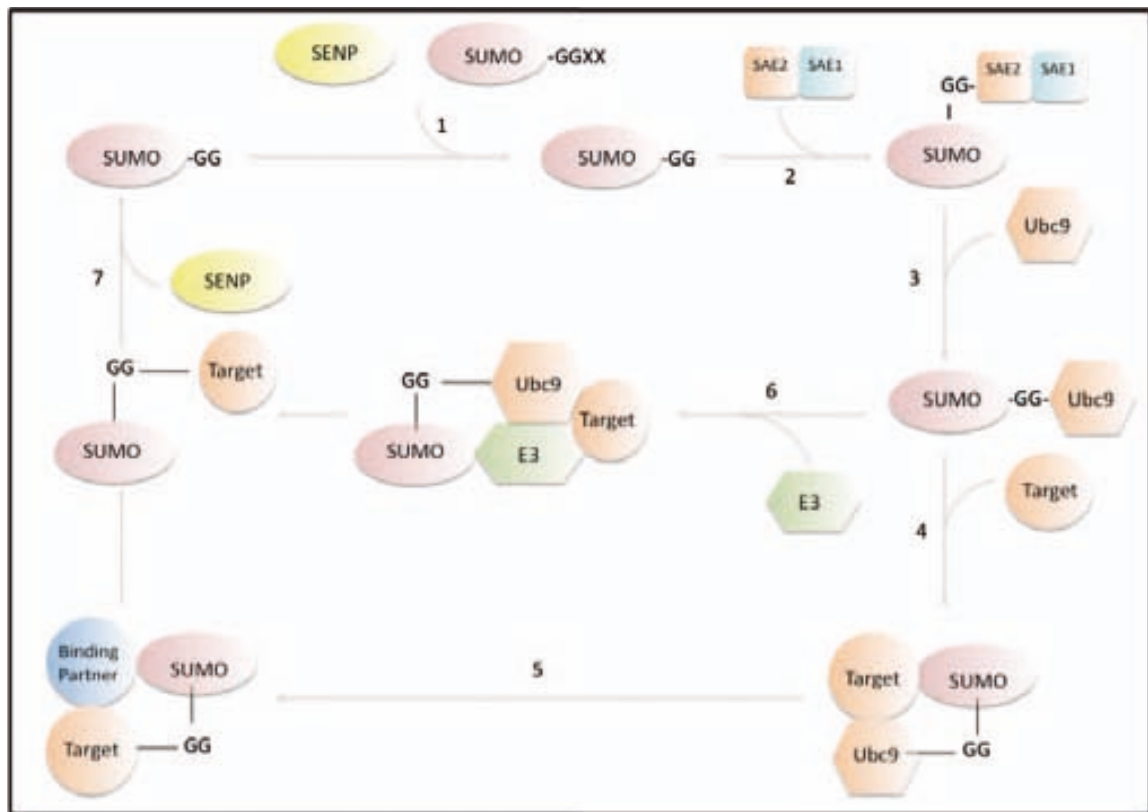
SENP
SUMO -GGXX
SAE2 SAE1
1
SUMO -GG
SUMO -GG
2
GG- SAE2 SAE1
SUMO
7
SENP
Ubc9
3
GG Target
SUMO
GG Ubc9
SUMO E3 Target
6
SUMO -GG- Ubc9
E3
Target
4
Binding Partner SUMO
Target GG
5
Target SUMO
Ubc9 GG